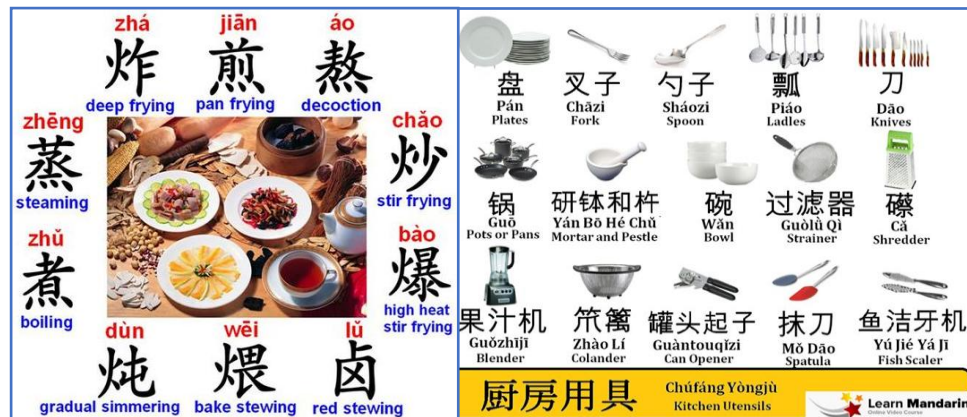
zhá
炸
deep frying

jiān
煎
pan frying

áo
熬
decoction

zhēng
蒸
steaming

chǎo
炒
stir frying

zhǔ
煮
boiling

bào
爆
high heat stir frying

dùn
炖
gradual simmering

wēi
煨
bake stewing

lǔ
卤
red stewing

盘
Pán
Plates

叉子
Chāzi
Fork

勺子
Sháozi
Spoon

瓢
Piáo
Ladles

刀
Dāo
Knives

锅
Guō
Pots or Pans

研钵和杵
Yán Bō Hé Chǔ
Mortar and Pestle

碗
Wǎn
Bowl

过滤器
Guòlǜ Qì
Strainer

礤
Cǎ
Shredder

果汁机
Guǒzhījī
Blender

笊篱
Zhào Lí
Colander

罐头起子
Guàntouqǐzi
Can Opener

抹刀
Mǒ Dāo
Spatula

鱼洁牙机
Yú Jié Yá Jī
Fish Scaler

厨房用具
Chúfáng Yòngjù
Kitchen Utensils

Learn Mandarin
Online Video Course